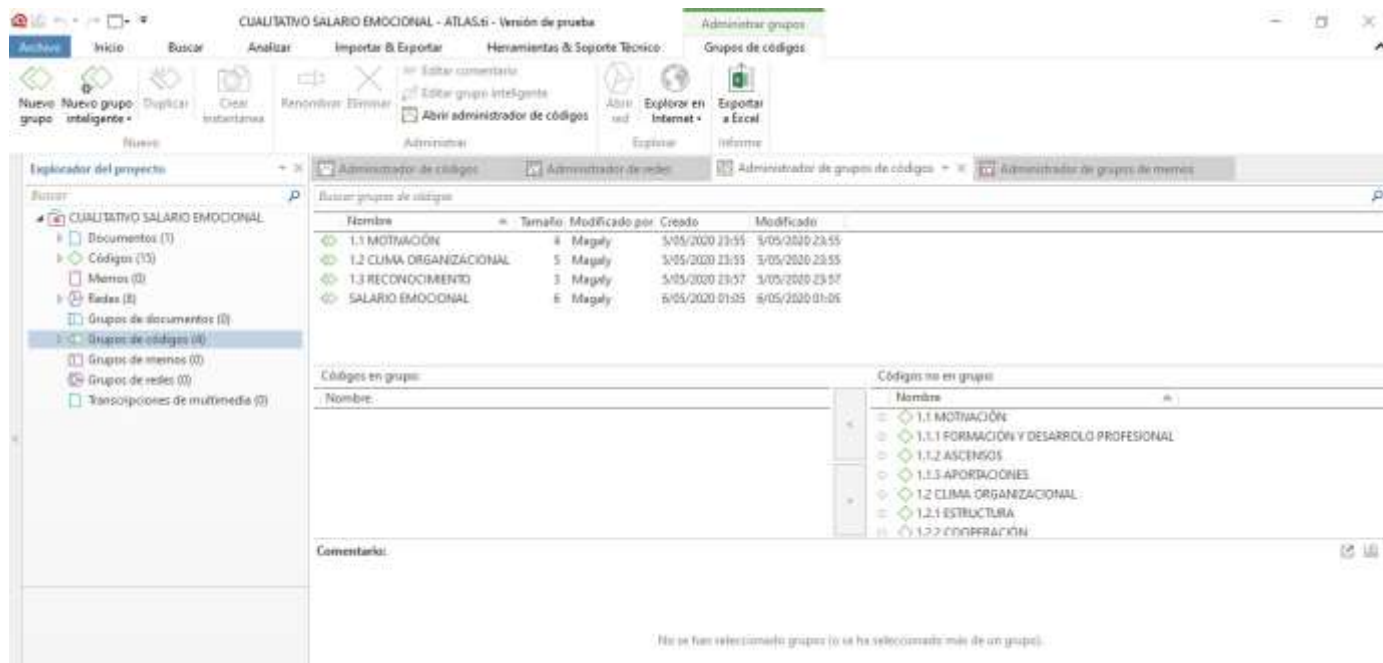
CUALITATIVO SALARIO EMOCIONAL - ATLAS.ti - Versión de prueba

Administrar grupos

Archivo | Inicio | Buscar | Analizar | Importar & Exportar | Herramientas & Soporte Técnico | Grupos de códigos

Nuevo grupo | Nuevo grupo inteligente | Duplicar | Crear instantánea
Nuevo

Renombrar | Eliminar | Editar comentario | Editar grupo inteligente | Abrir administrador de códigos
Administrar

Abrir red | Explorar en Internet
Explorar

Exportar a Excel
Informe

Explorador del proyecto

Buscar

CUALITATIVO SALARIO EMOCIONAL
Documentos (1)
Códigos (15)
Memos (0)
Redes (8)
Grupos de documentos (0)
Grupos de códigos (4)
Grupos de memos (0)
Grupos de redes (0)
Transcripciones de multimedia (0)

Administrador de códigos | Administrador de redes | Administrador de grupos de códigos | Administrador de grupos de memos

Buscar grupos de códigos

| Nombre | Tamaño | Modificado por | Creado | Modificado |
|---|---|---|---|---|
| 1.1 MOTIVACIÓN | 4 | Magaly | 5/05/2020 23:55 | 5/05/2020 23:55 |
| 1.2 CLIMA ORGANIZACIONAL | 5 | Magaly | 5/05/2020 23:55 | 5/05/2020 23:55 |
| 1.3 RECONOCIMIENTO | 3 | Magaly | 5/05/2020 23:57 | 5/05/2020 23:57 |
| SALARIO EMOCIONAL | 6 | Magaly | 6/05/2020 01:05 | 6/05/2020 01:05 |

Códigos en grupo:
Nombre

Códigos no en grupo:
Nombre
1.1 MOTIVACIÓN
1.1.1 FORMACIÓN Y DESARROLO PROFESIONAL
1.1.2 ASCENSOS
1.1.3 APORTACIONES
1.2 CLIMA ORGANIZACIONAL
1.2.1 ESTRUCTURA
1.2.2 COOPERACIÓN

Comentario:

No se han seleccionado grupos (o se ha seleccionado más de un grupo).